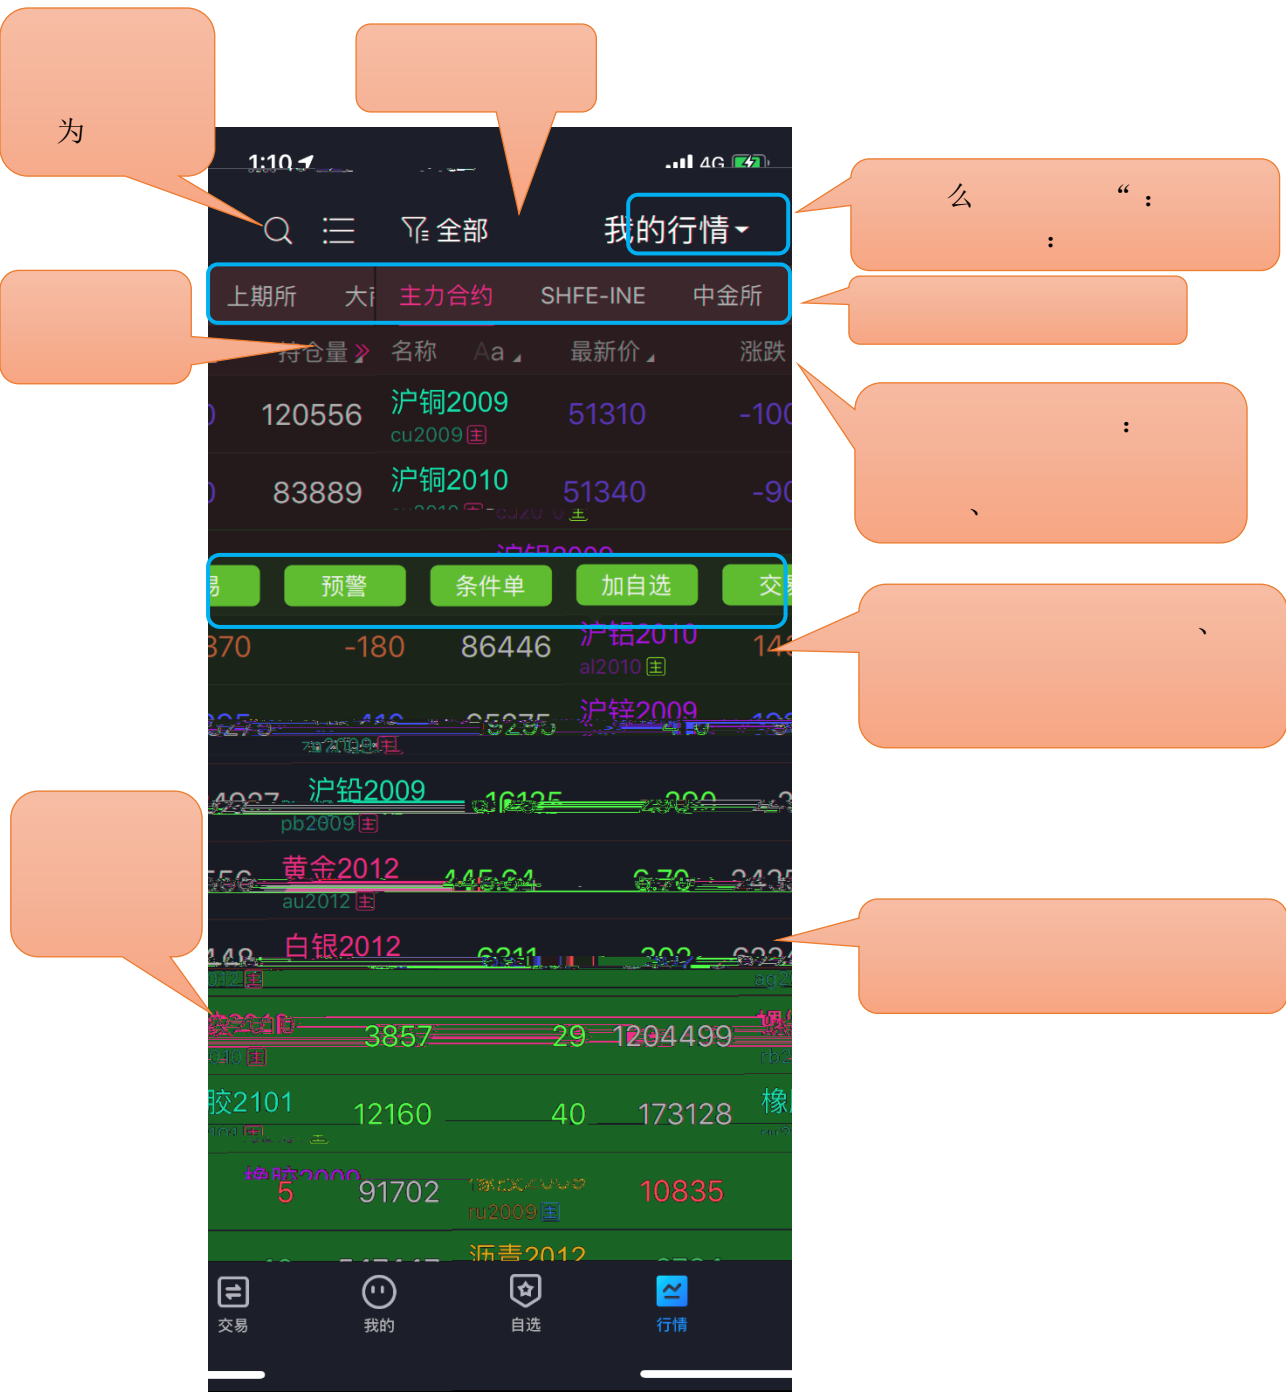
为

么 “ :
:

:
、

、

1:10

4G

全部

我的行情

上期所 大商 主力合约 SHFE-INE 中金所

持仓量 名称 Aa 最新价 涨跌

120556 沪铜2009 cu2009 51310 -100

83889 沪铜2010 51340 -90

预警 条件单 加自选 交易

370 -180 86446 沪铝2010 al2010 14

沪锌2009

沪铅2009 pb2009

黄金2012 au2012

白银2012

3857 29 1204499

胶2101 12160 40 173128 橡

5 91702 ru2009 10835

沥青2012

交易 我的 自选 行情